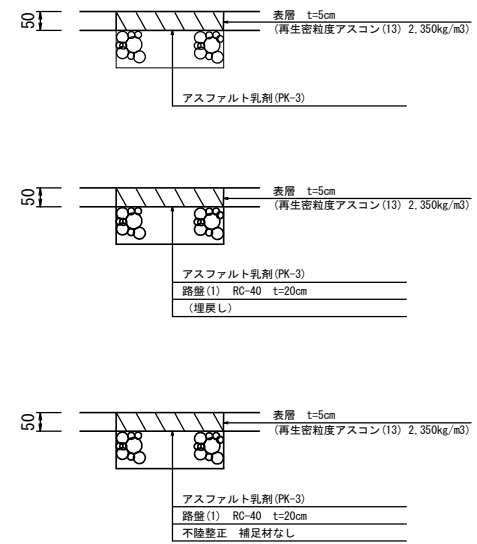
50

表層 t=5cm
(再生密粒度アスコン(13) 2,350kg/m3)

アスファルト乳剤(PK-3)

50

表層 t=5cm
(再生密粒度アスコン(13) 2,350kg/m3)

アスファルト乳剤(PK-3)
路盤(1) RC-40 t=20cm
(埋戻し)

50

表層 t=5cm
(再生密粒度アスコン(13) 2,350kg/m3)

アスファルト乳剤(PK-3)
路盤(1) RC-40 t=20cm
不陸整正 補足材なし